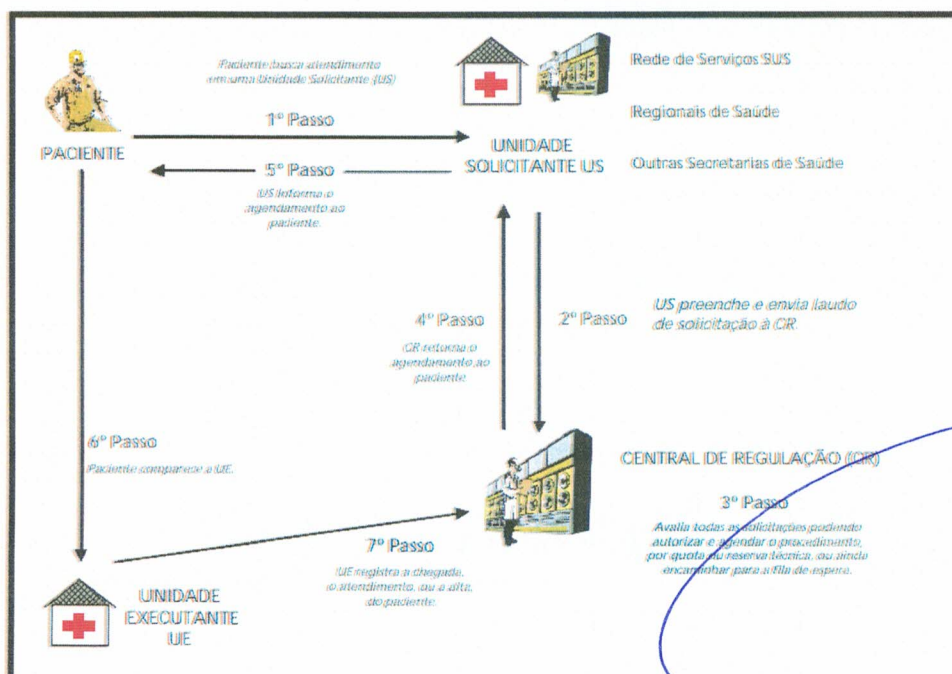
Paciente busca atendimento em uma Unidade Solicitante (US)

1º Passo

PACIENTE

UNIDADE SOLICITANTE US

Rede de Serviços SUS

Regionais de Saúde

Outras Secretarias de Saúde

5º Passo

US informa o agendamento ao paciente.

4º Passo

CR retorna o agendamento ao paciente

2º Passo

US preenche e envia laudo de solicitação à CR

6º Passo

Paciente comparece à UE.

CENTRAL DE REGULAÇÃO (CR)

3º Passo

Avalia todas as solicitações podendo autorizar e agendar o procedimento, por quota ou reserva técnica, ou ainda encaminhar para a fila de espera.

7º Passo

UE registra a chegada, o atendimento, ou a alta, do paciente.

UNIDADE EXECUTANTE UE